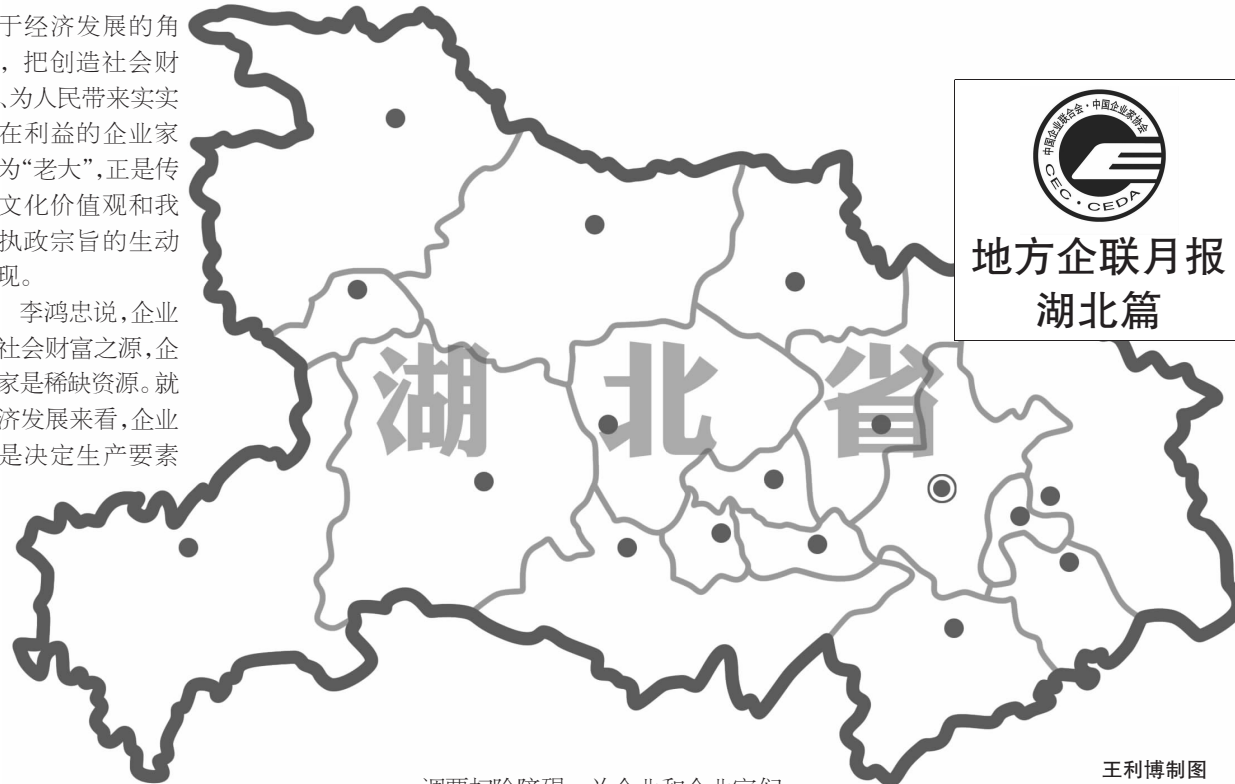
于经济发展的角，把创造社会财、为人民带来实实在利益的企业家为“老大”，正是传文化价值观和我执政宗旨的生动现。

李鸿忠说，企业社会财富之源，企家是稀缺资源。就济发展来看，企业是决定生产要素

湖 北 省

中国企业联合会·中国企业家协会
CEC · CEDA

地方企联月报
湖北篇

王利博制图

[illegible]